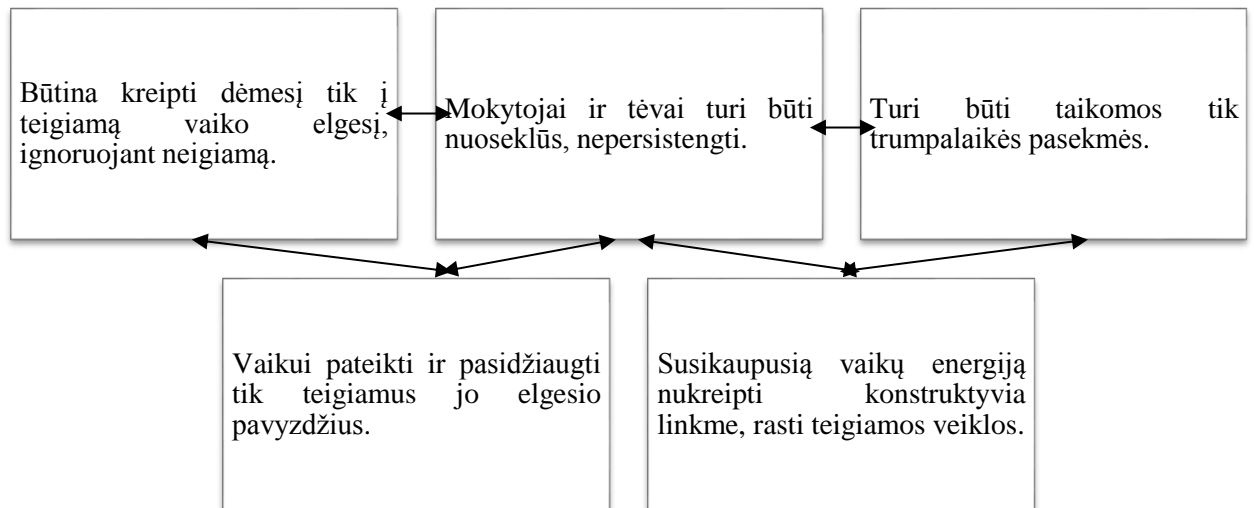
Būtina kreipti dėmesį tik į teigiamą vaiko elgesį, ignoruojant neigiamą.

Mokytojai ir tėvai turi būti nuoseklūs, nepersistengti.

Turi būti taikomos tik trumpalaikės pasekmės.

Vaikui pateikti ir pasidžiaugti tik teigiamus jo elgesio pavyzdžius.

Susikaupusią vaikų energiją nukreipti konstruktyvia linkme, rasti teigiamos veiklos.